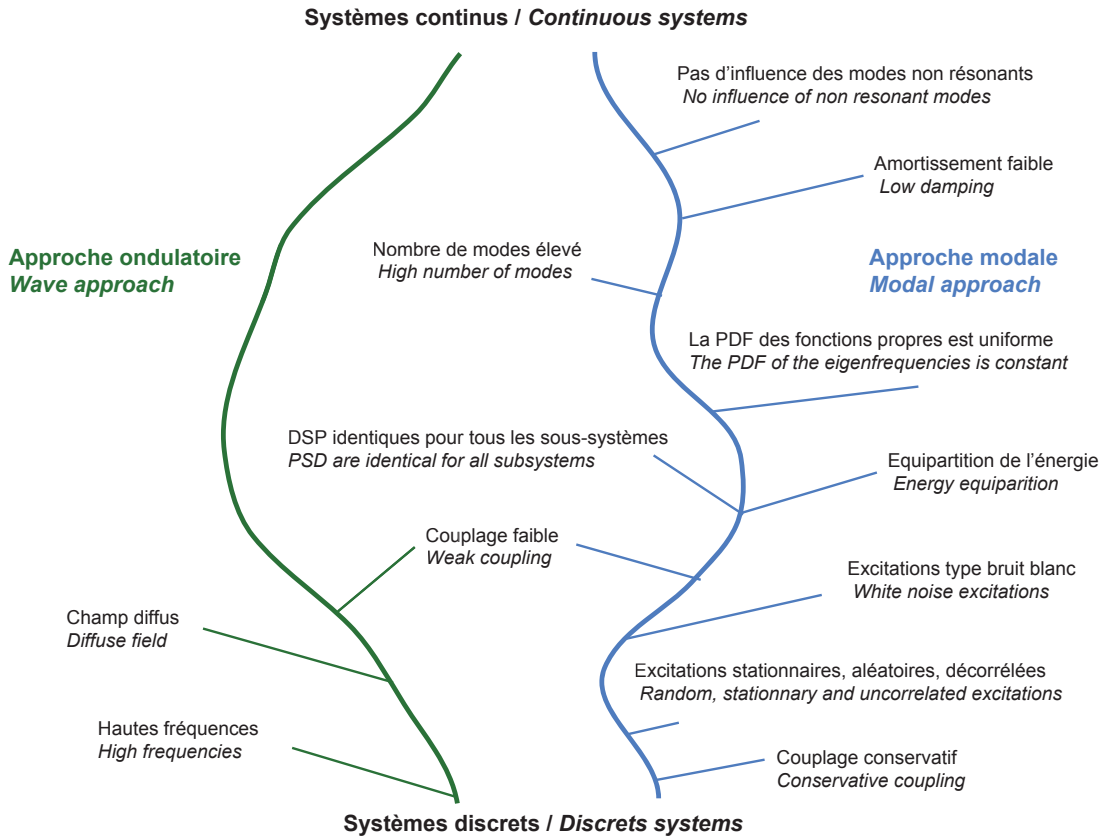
Systèmes continus / *Continuous systems*

Approche ondulatoire
*Wave approach*

Approche modale
*Modal approach*

Pas d'influence des modes non résonants
*No influence of non resonant modes*

Amortissement faible
*Low damping*

Nombre de modes élevé
*High number of modes*

La PDF des fonctions propres est uniforme
*The PDF of the eigenfrequencies is constant*

DSP identiques pour tous les sous-systèmes
*PSD are identical for all subsystems*

Equipartition de l'énergie
*Energy equiparition*

Couplage faible
*Weak coupling*

Excitations type bruit blanc
*White noise excitations*

Champ diffus
*Diffuse field*

Excitations stationnaires, aléatoires, décorrélées
*Random, stationnary and uncorrelated excitations*

Hautes fréquences
*High frequencies*

Couplage conservatif
*Conservative coupling*

Systèmes discrets / *Discrets systems*